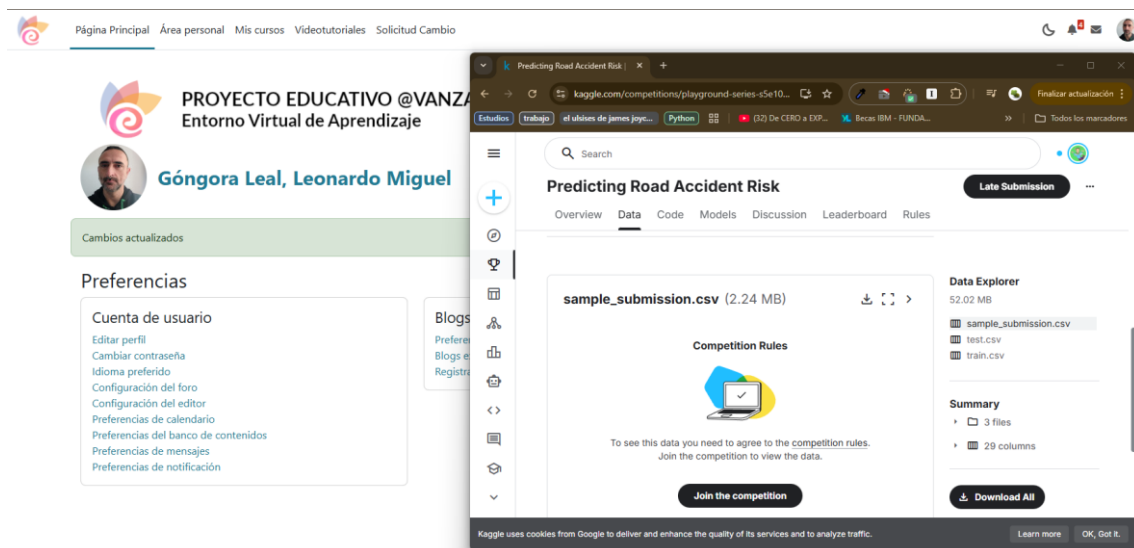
Página Principal Área personal Mis cursos Videotutoriales Solicitud Cambio

PROYECTO EDUCATIVO @VANZA
Entorno Virtual de Aprendizaje

Góngora Leal, Leonardo Miguel

Cambios actualizados

Preferencias

Cuenta de usuario
Editar perfil
Cambiar contraseña
Idioma preferido
Configuración del foro
Configuración del editor
Preferencias de calendario
Preferencias del banco de contenidos
Preferencias de mensajes
Preferencias de notificación

Blogs
Preferen
Blogs e
Registra

Predicting Road Accident Risk | ×
kaggle.com/competitions/playground-series-s5e10...
Finalizar actualización
Estudios trabajo el ulsises de james joyc... Python (32) De CERO a EXP... Becas IBM - FUNDA... Todos los marcadores

Search

Predicting Road Accident Risk
Late Submission
Overview Data Code Models Discussion Leaderboard Rules

sample_submission.csv (2.24 MB)

Competition Rules

To see this data you need to agree to the competition rules.
Join the competition to view the data.

Join the competition

Data Explorer
52.02 MB
sample_submission.csv
test.csv
train.csv

Summary
3 files
29 columns

Download All

Kaggle uses cookies from Google to deliver and enhance the quality of its services and to analyze traffic.
Learn more OK, Got it.